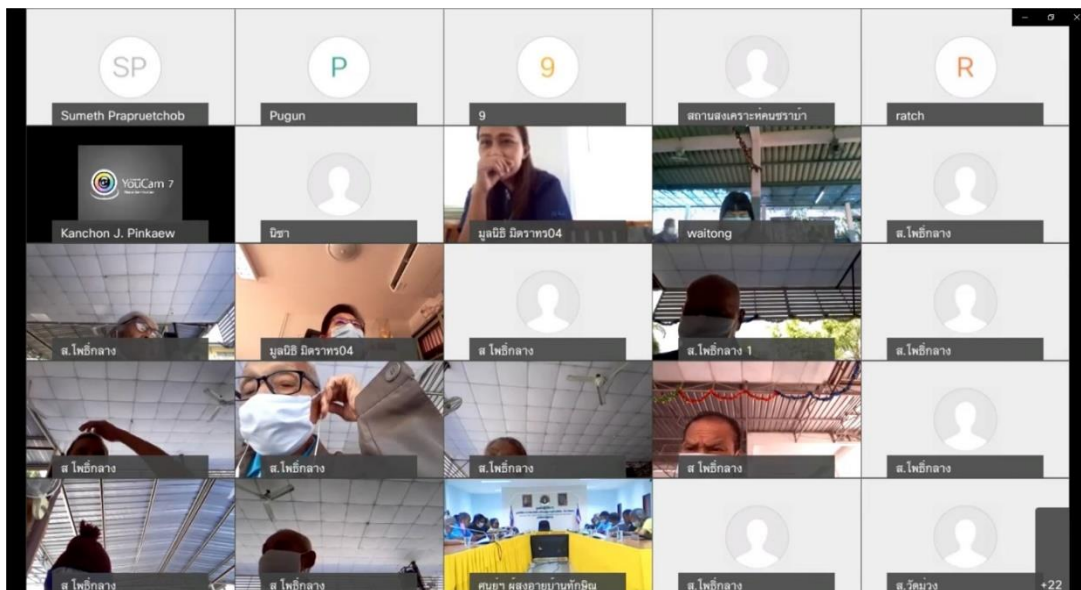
SP
Sumeth Prapruetchob

P
Pugun

9
9

สถานสงเคราะห์คนชราบ้าน

R
ratch

YouCam 7
Kanchon J. Pinkaew

นิชา

มูลนิธิ มิตราทร04

waitong

ส.โพธิ์กลาง

ส.โพธิ์กลาง

มูลนิธิ มิตราทร04

ส โพธิ์กลาง

ส.โพธิ์กลาง 1

ส.โพธิ์กลาง

ส โพธิ์กลาง

ส.โพธิ์กลาง

ส.โพธิ์กลาง

ส โพธิ์กลาง

ส.โพธิ์กลาง

ส โพธิ์กลาง

ส โพธิ์กลาง

ศูนย์ฯ ผู้สูงอายุบ้านทักษิณ

ส.โพธิ์กลาง

ส.วัดม่วง

+22